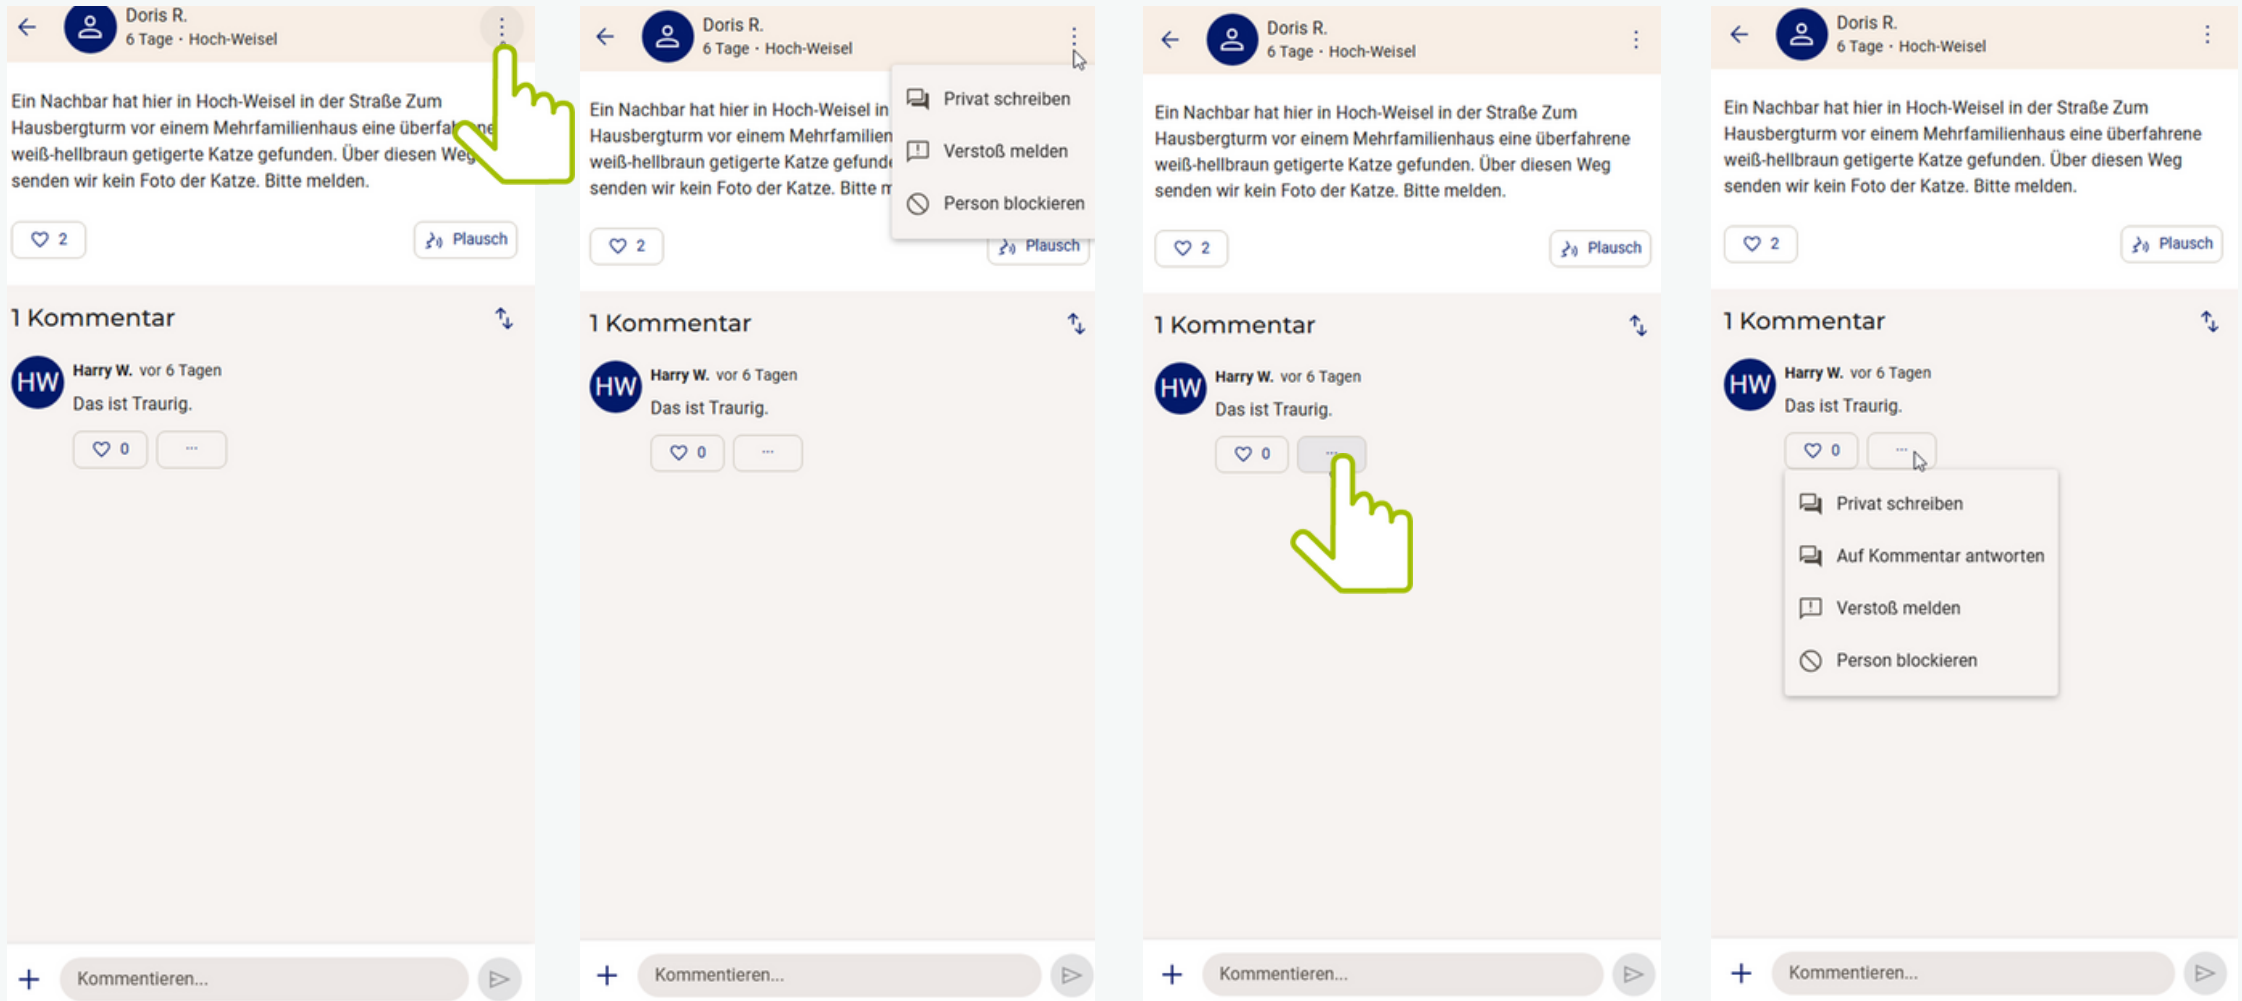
Doris R.
6 Tage • Hoch-Weisel

Ein Nachbar hat hier in Hoch-Weisel in der Straße Zum Hausbergturm vor einem Mehrfamilienhaus eine überfa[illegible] weiß-hellbraun getigerte Katze gefunden. Über diesen Weg senden wir kein Foto der Katze. Bitte melden.

2

Plausch

1 Kommentar

HW Harry W. vor 6 Tagen
Das ist Traurig.

0 ···

+ Kommentieren...

Doris R.
6 Tage • Hoch-Weisel

Ein Nachbar hat hier in Hoch-Weisel in Hausbergturm vor einem Mehrfamilien weiß-hellbraun getigerte Katze gefunde senden wir kein Foto der Katze. Bitte m

Privat schreiben
Verstoß melden
Person blockieren

2

Plausch

1 Kommentar

HW Harry W. vor 6 Tagen
Das ist Traurig.

0 ···

+ Kommentieren...

Doris R.
6 Tage • Hoch-Weisel

Ein Nachbar hat hier in Hoch-Weisel in der Straße Zum Hausbergturm vor einem Mehrfamilienhaus eine überfahrene weiß-hellbraun getigerte Katze gefunden. Über diesen Weg senden wir kein Foto der Katze. Bitte melden.

2

Plausch

1 Kommentar

HW Harry W. vor 6 Tagen
Das ist Traurig.

0 ···

+ Kommentieren...

Doris R.
6 Tage • Hoch-Weisel

Ein Nachbar hat hier in Hoch-Weisel in der Straße Zum Hausbergturm vor einem Mehrfamilienhaus eine überfahrene weiß-hellbraun getigerte Katze gefunden. Über diesen Weg senden wir kein Foto der Katze. Bitte melden.

2

Plausch

1 Kommentar

HW Harry W. vor 6 Tagen
Das ist Traurig.

0 ···

Privat schreiben
Auf Kommentar antworten
Verstoß melden
Person blockieren

+ Kommentieren...